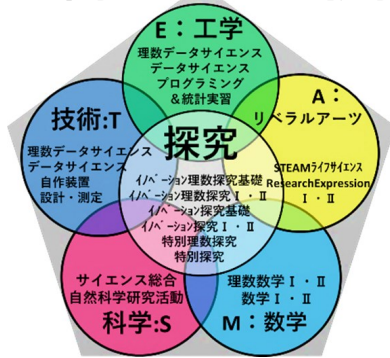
E：工学
理数データサイエンス
データサイエンス
プログラミング
＆統計実習

技術:T
理数データサイエンス
データサイエンス
自作装置
設計・測定

A：
リベラルアーツ
STEAMライフサイエンス
ResearchExpression
Ⅰ・Ⅱ

探究
イノベーション理数探究基礎
イノベーション理数探究Ⅰ・Ⅱ
イノベーション探究基礎
イノベーション探究Ⅰ・Ⅱ
特別理数探究
特別探究

サイエンス総合
自然科学研究活動
科学:S

理数数学Ⅰ・Ⅱ
数学Ⅰ・Ⅱ
M：数学